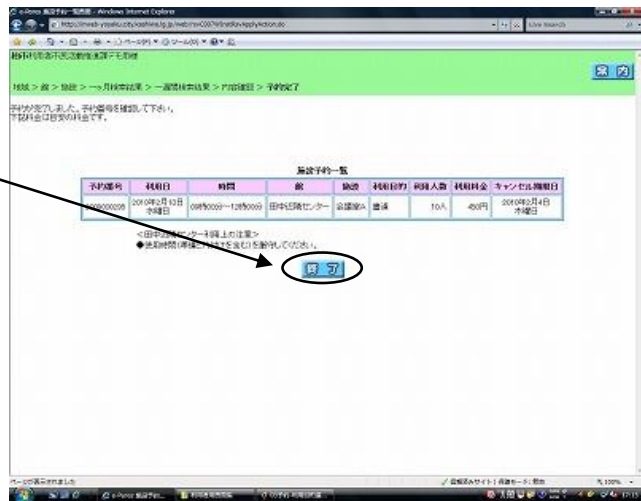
e-Reras 施設予約一覧画面 - Windows Internet Explorer

Live Search

柏市利用者予約システム

案内

地域 > 館 > 施設 > 一ヶ月検索結果 > 一週間検索結果 > 内容確認 > 予約完了

予約が完了しました。予約番号を確認して下さい。
下記料金は目安の料金です。

施設予約一覧

| 予約番号 | 利用日 | 時間 | 館 | 施設 | 利用目的 | 利用人数 | 利用料金 | キャンセル期限日 |
|---|---|---|---|---|---|---|---|---|
| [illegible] | 2010年2月10日 水曜日 | 09時00分～12時00分 | 田中近隣センター | 会議室A | 会議 | 10人 | 450円 | 2010年2月4日 木曜日 |

<田中近隣センター利用上の注意>
◆使用時間(準備と片付けを含む)を厳守してください。

終了

ページが表示されました

信頼済みサイト | 保護モード: 無効

100%